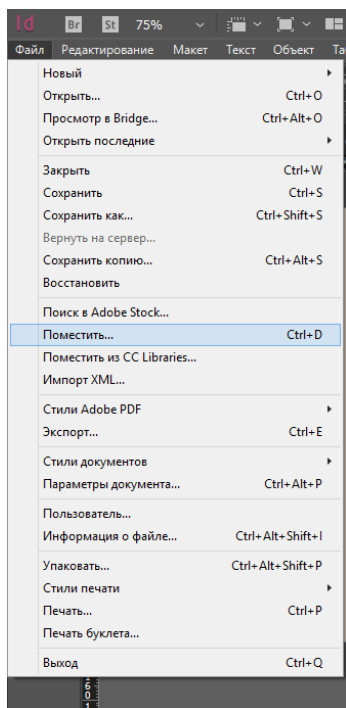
Id Br St 75%

Файл Редактирование Макет Текст Объект Та

Новый
Открыть... Ctrl+O
Просмотр в Bridge... Ctrl+Alt+O
Открыть последние

Закрыть Ctrl+W
Сохранить Ctrl+S
Сохранить как... Ctrl+Shift+S
Вернуть на сервер...
Сохранить копию... Ctrl+Alt+S
Восстановить

Поиск в Adobe Stock...
Поместить... Ctrl+D
Поместить из CC Libraries...
Импорт XML...

Стили Adobe PDF
Экспорт... Ctrl+E

Стили документов
Параметры документа... Ctrl+Alt+P

Пользователь...
Информация о файле... Ctrl+Alt+Shift+I

Упаковать... Ctrl+Alt+Shift+P
Стили печати
Печать... Ctrl+P
Печать буклета...

Выход Ctrl+Q